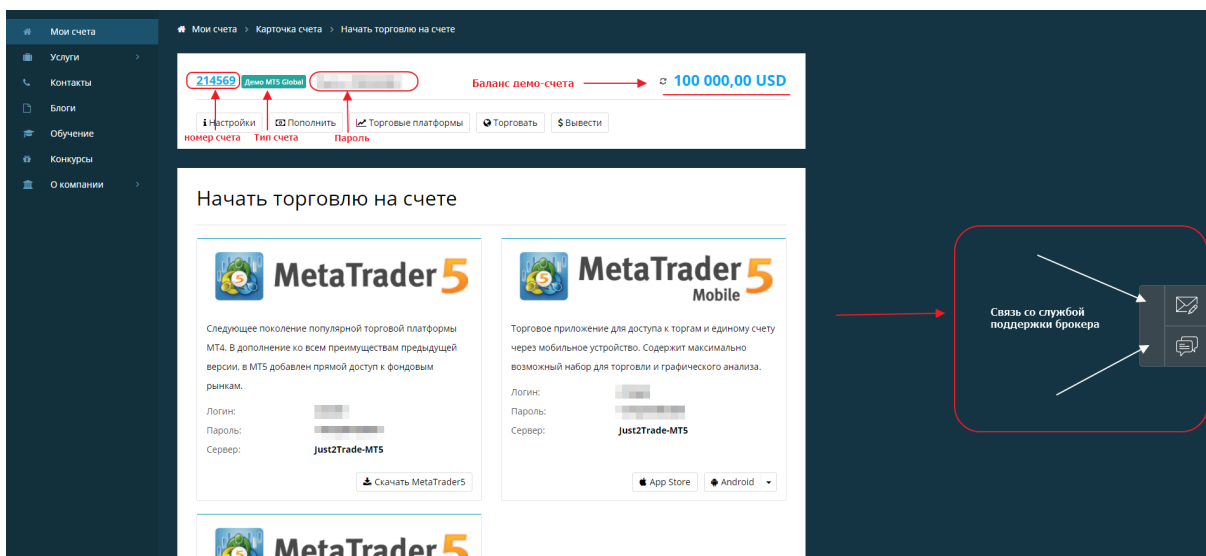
Мои счета
Услуги
Контакты
Блоги
Обучение
Конкурсы
О компании

Мои счета > Карточка счета > Начать торговлю на счете

214569 Демо MT5 Global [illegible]
Баланс демо-счета
100 000,00 USD

Настройки Пополнить Торговые платформы Торговать $ Вывести
номер счета Тип счета Пароль

Начать торговлю на счете

MetaTrader 5

Следующее поколение популярной торговой платформы MT4. В дополнение ко всем преимуществам предыдущей версии, в MT5 добавлен прямой доступ к фондовым рынкам.

Логин: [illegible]
Пароль: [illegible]
Сервер: Just2Trade-MT5

Скачать MetaTrader5

MetaTrader 5 Mobile

Торговое приложение для доступа к торгам и единому счету через мобильное устройство. Содержит максимально возможный набор для торговли и графического анализа.

Логин: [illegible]
Пароль: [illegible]
Сервер: Just2Trade-MT5

App Store Android

MetaTrader 5

Связь со службой поддержки брокера